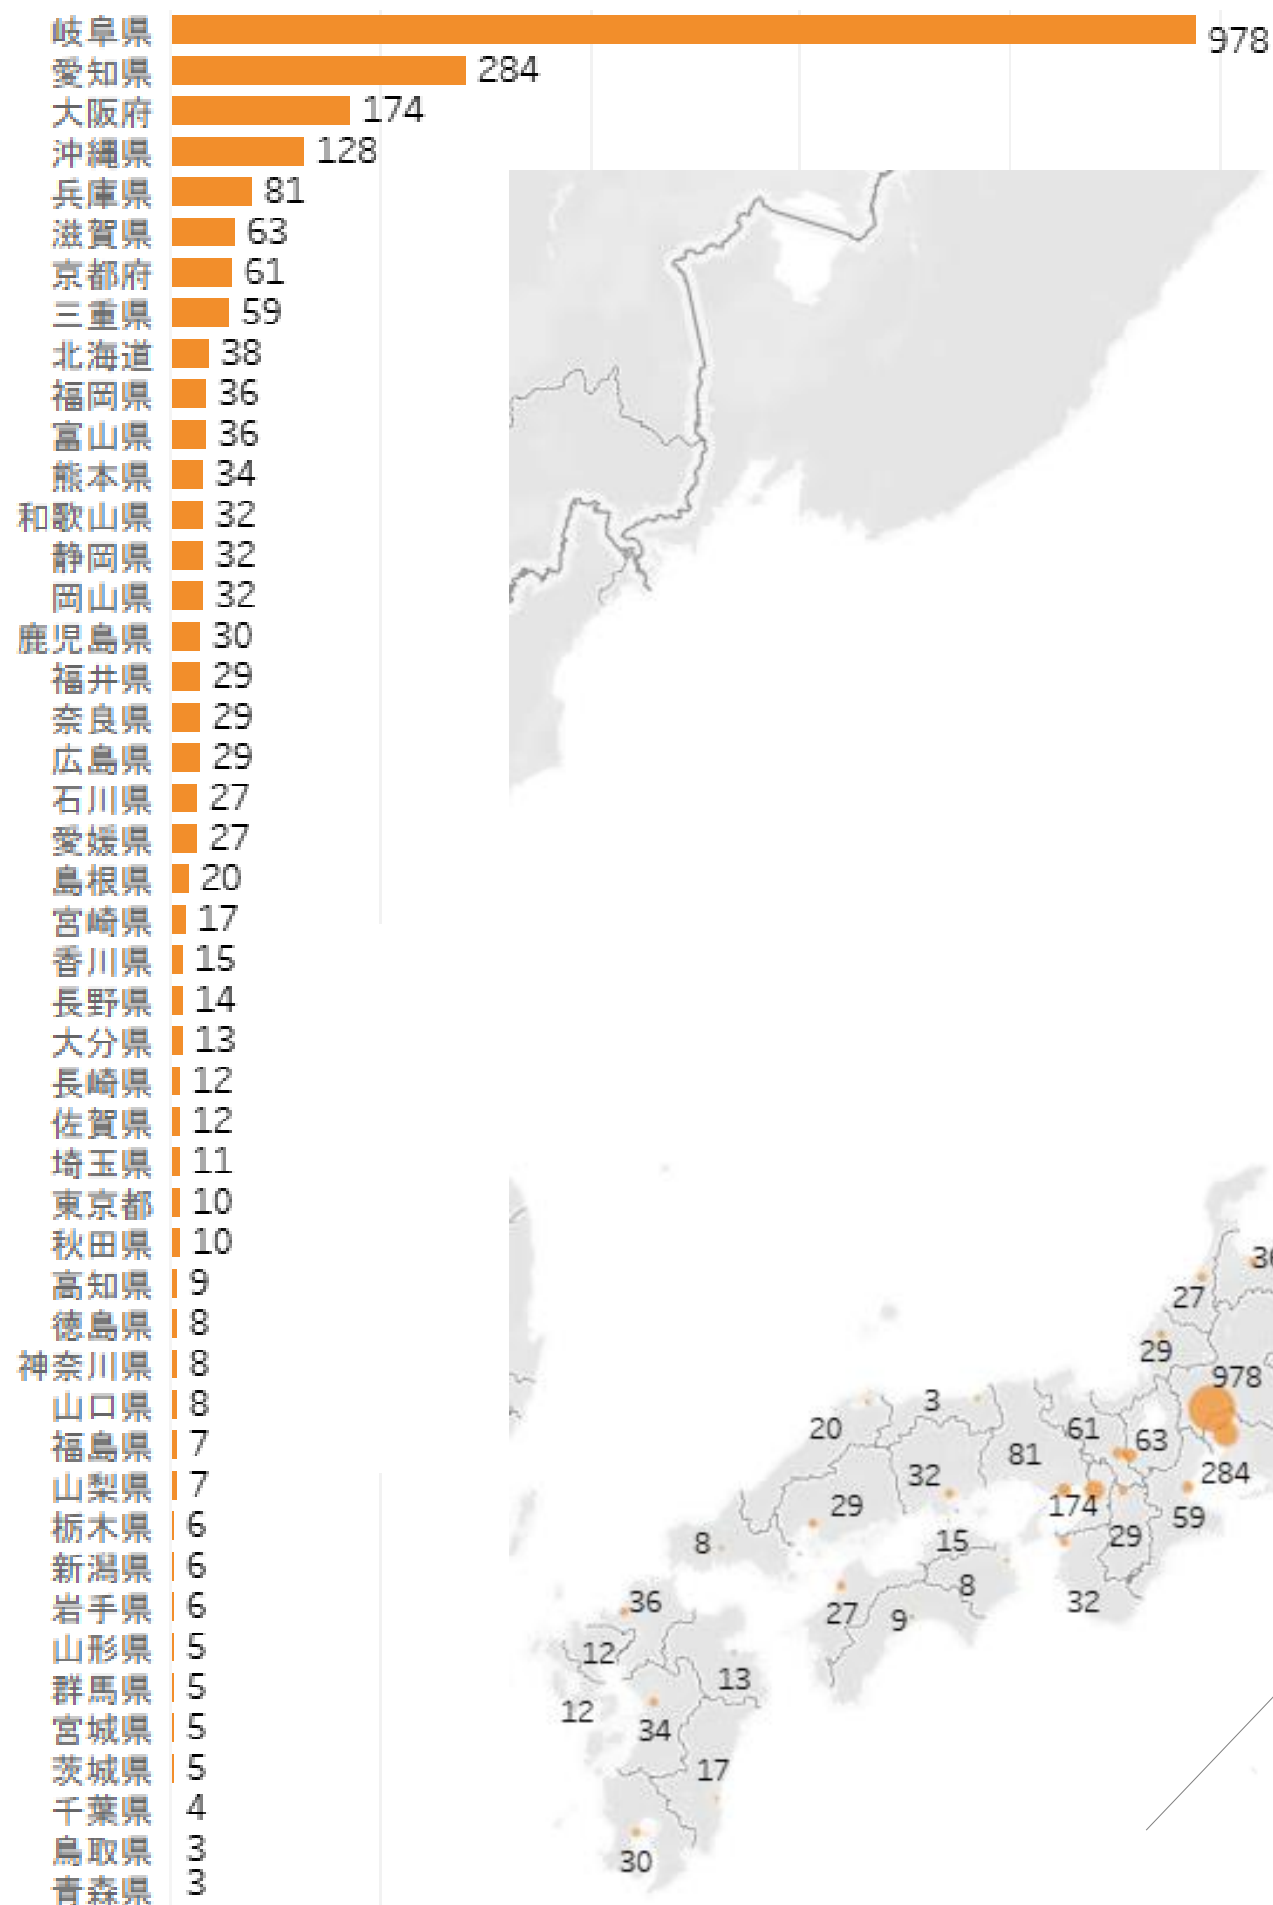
| 県 | 数 |
|---|---|
| 岐阜県 | 978 |
| 愛知県 | 284 |
| 大阪府 | 174 |
| 沖縄県 | 128 |
| 兵庫県 | 81 |
| 滋賀県 | 63 |
| 京都府 | 61 |
| 三重県 | 59 |
| 北海道 | 38 |
| 福岡県 | 36 |
| 富山県 | 36 |
| 熊本県 | 34 |
| 和歌山県 | 32 |
| 静岡県 | 32 |
| 岡山県 | 32 |
| 鹿児島県 | 30 |
| 福井県 | 29 |
| 奈良県 | 29 |
| 広島県 | 29 |
| 石川県 | 27 |
| 愛媛県 | 27 |
| 島根県 | 20 |
| 宮崎県 | 17 |
| 香川県 | 15 |
| 長野県 | 14 |
| 大分県 | 13 |
| 長崎県 | 12 |
| 佐賀県 | 12 |
| 埼玉県 | 11 |
| 東京都 | 10 |
| 秋田県 | 10 |
| 高知県 | 9 |
| 徳島県 | 8 |
| 神奈川県 | 8 |
| 山口県 | 8 |
| 福島県 | 7 |
| 山梨県 | 7 |
| 栃木県 | 6 |
| 新潟県 | 6 |
| 岩手県 | 6 |
| 山形県 | 5 |
| 群馬県 | 5 |
| 宮城県 | 5 |
| 茨城県 | 5 |
| 千葉県 | 4 |
| 鳥取県 | 3 |
| 青森県 | 3 |

3(illegible) 27 29 978 3 20 61 63 81 32 284 29 174 59 8 15 29 36 8 32 27 9 12 13 12 34 17 30